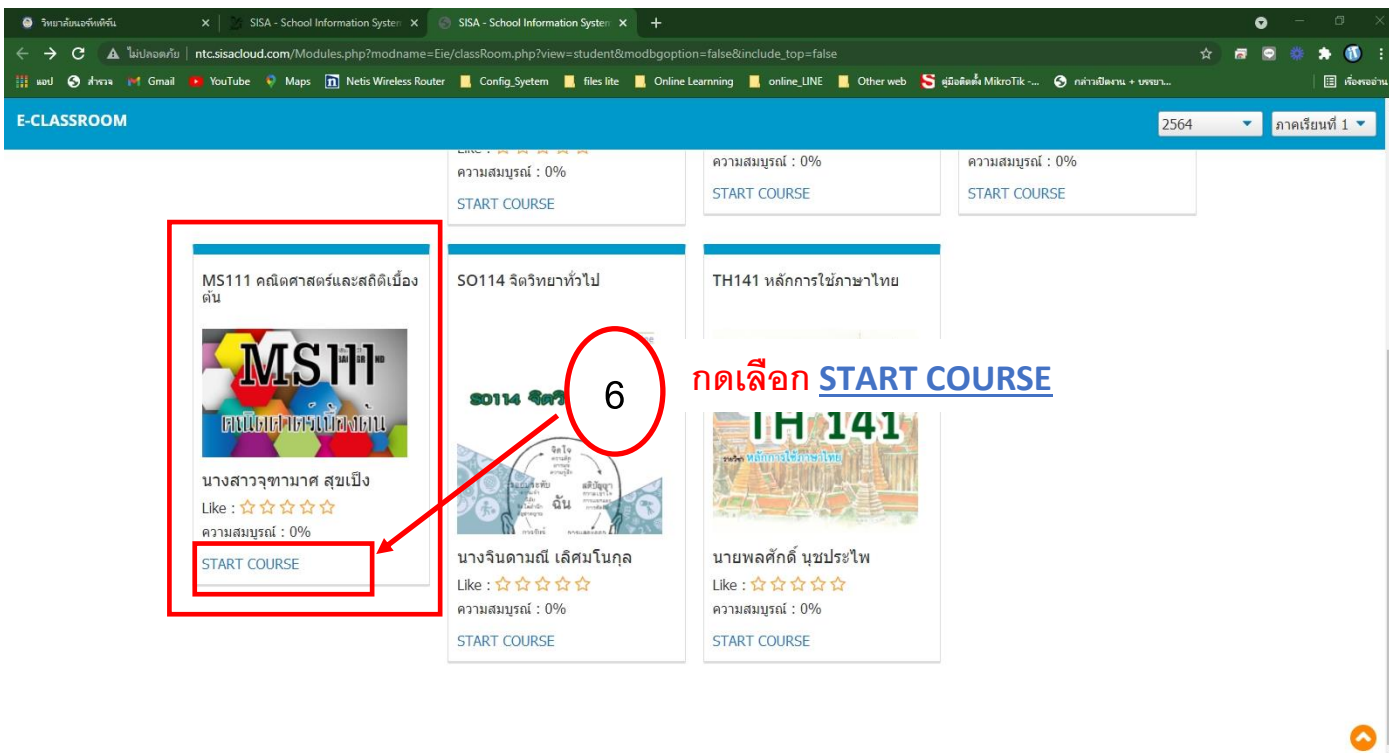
วิทยาลัยนอร์ทเทิร์น | SISA - School Information Systen | SISA - School Information Systen

ไม่ปลอดภัย | ntc.sisacloud.com/Modules.php?modname=Eie/classRoom.php?view=student&modbgoption=false&include_top=false

แอป สำรวจ Gmail YouTube Maps Netis Wireless Router Config_Syetem files lite Online Learnning online_LINE Other web คู่มือติดตั้ง MikroTik -... กล่าวเปิดงาน + บรรยา... เรื่องรออ่าน

E-CLASSROOM

2564 ภาคเรียนที่ 1

Like : ☆☆☆☆☆
ความสมบูรณ์ : 0%
START COURSE

ความสมบูรณ์ : 0%
START COURSE

ความสมบูรณ์ : 0%
START COURSE

MS111 คณิตศาสตร์และสถิติเบื้องต้น

MS111
คณิตศาสตร์เบื้องต้น

นางสาวจุฑามาศ สุขเป็ง
Like : ☆☆☆☆☆
ความสมบูรณ์ : 0%
START COURSE

SO114 จิตวิทยาทั่วไป

SO114 จิตวิ

จิตใจ
ฉัน

นางจินดามณี เลิศมโนกุล
Like : ☆☆☆☆☆
ความสมบูรณ์ : 0%
START COURSE

TH141 หลักการใช้ภาษาไทย

TH 141
รายวิชา หลักการใช้ภาษาไทย

นายพลศักดิ์ นุชประไพ
Like : ☆☆☆☆☆
ความสมบูรณ์ : 0%
START COURSE

6

กดเลือก START COURSE